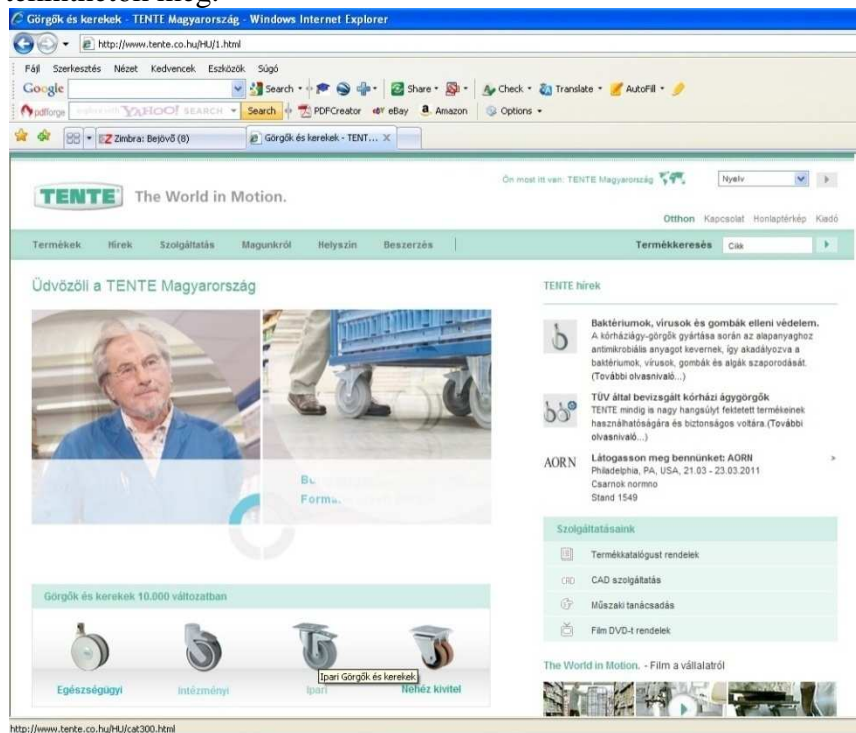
Görgők és kerekek - TENTE Magyarország - Windows Internet Explorer

http://www.tente.co.hu/HU/1.html

Fájl Szerkesztés Nézet Kedvencek Eszközök Súgó

Google Search Share Check Translate AutoFill

pdfforge YAHOO! SEARCH Search PDFCreator eBay Amazon Options

Zimbra: Bejövő (8) Görgők és kerekek - TENT...

TENTE The World in Motion.

Ön most itt van: TENTE Magyarország Nyelv

Otthon Kapcsolat Honlaptérkép Kiadó

Termékek Hírek Szolgáltatás Magunkról Helyszín Beszerzés Termékkeresés Cikk

Üdvözöli a TENTE Magyarország

Bu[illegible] Forma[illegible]

TENTE hírek

Baktériumok, vírusok és gombák elleni védelem.
A kórháziágy-görgők gyártása során az alapanyaghoz antimikrobiális anyagot kevernek, így akadályozva a baktériumok, vírusok, gombák és algák szaporodását. (További olvasnivaló...)

TÜV által bevizsgált kórházi ágygörgők
TENTE mindig is nagy hangsúlyt fektetett termékeinek használhatóságára és biztonságos voltára.(További olvasnivaló...)

AORN Látogasson meg bennünket: AORN
Philadelphia, PA, USA, 21.03 - 23.03.2011
Csarnok normno
Stand 1549

Szolgáltatásaink

Termékkatalógust rendelek
CAD szolgáltatás
Műszaki tanácsadás
Film DVD-t rendelek

The World in Motion. - Film a vállalatról

Görgők és kerekek 10.000 változatban

Egészségügyi Intézményi Ipari Nehéz kivitel

Ipari Görgők és kerekek

http://www.tente.co.hu/HU/cat300.html